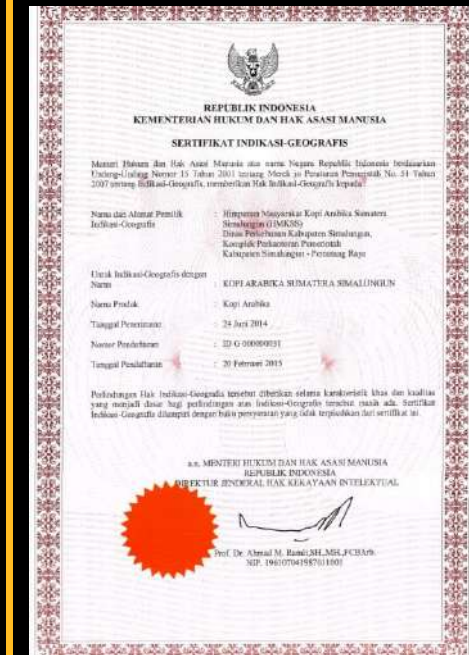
REPUBLIK INDONESIA
KEMENTERIAN HUKUM DAN HAK ASASI MANUSIA

SERTIFIKAT INDIKASI-GEOGRAFIS

Menteri Hukum dan Hak Asasi Manusia atas nama Negara Republik Indonesia berdasarkan Undang-Undang Nomor 15 Tahun 2001 tentang Merek jo Peraturan Pemerintah No. 51 Tahun 2007 tentang Indikasi-Geografis, memberikan Hak Indikasi-Geografis kepada:

| | |
|---|---|
| Nama dan Alamat Pemilik Indikasi-Geografis | : Himpunan Masyarakat Kopi Arabika Sumatera Simalungun (HMKSS) Dinas Perkebunan Kabupaten Simalungun, Kompleks Perkantoran Pemerintah Kabupaten Simalungun - Pematang Raya |
| Untuk Indikasi-Geografis dengan Nama | : KOPI ARABIKA SUMATERA SIMALUNGUN |
| Nama Produk | : Kopi Arabika |
| Tanggal Penerimaan | : 24 Juni 2014 |
| Nomor Pendaftaran | : ID G 000000031 |
| Tanggal Pendaftaran | : 20 Februari 2015 |

Perlindungan Hak Indikasi-Geografis tersebut diberikan selama karakteristik khas dan kualitas yang menjadi dasar bagi perlindungan atas Indikasi-Geografis tersebut masih ada. Sertifikat Indikasi-Geografis dilampiri dengan buku persyaratan yang tidak terpisahkan dari sertifikat ini.

a.n. MENTERI HUKUM DAN HAK ASASI MANUSIA
REPUBLIK INDONESIA
DIREKTUR JENDERAL HAK KEKAYAAN INTELEKTUAL

Prof. Dr. Ahmad M. Ramli,SH.,MH.,FCBArb.
NIP. 196107041987031001